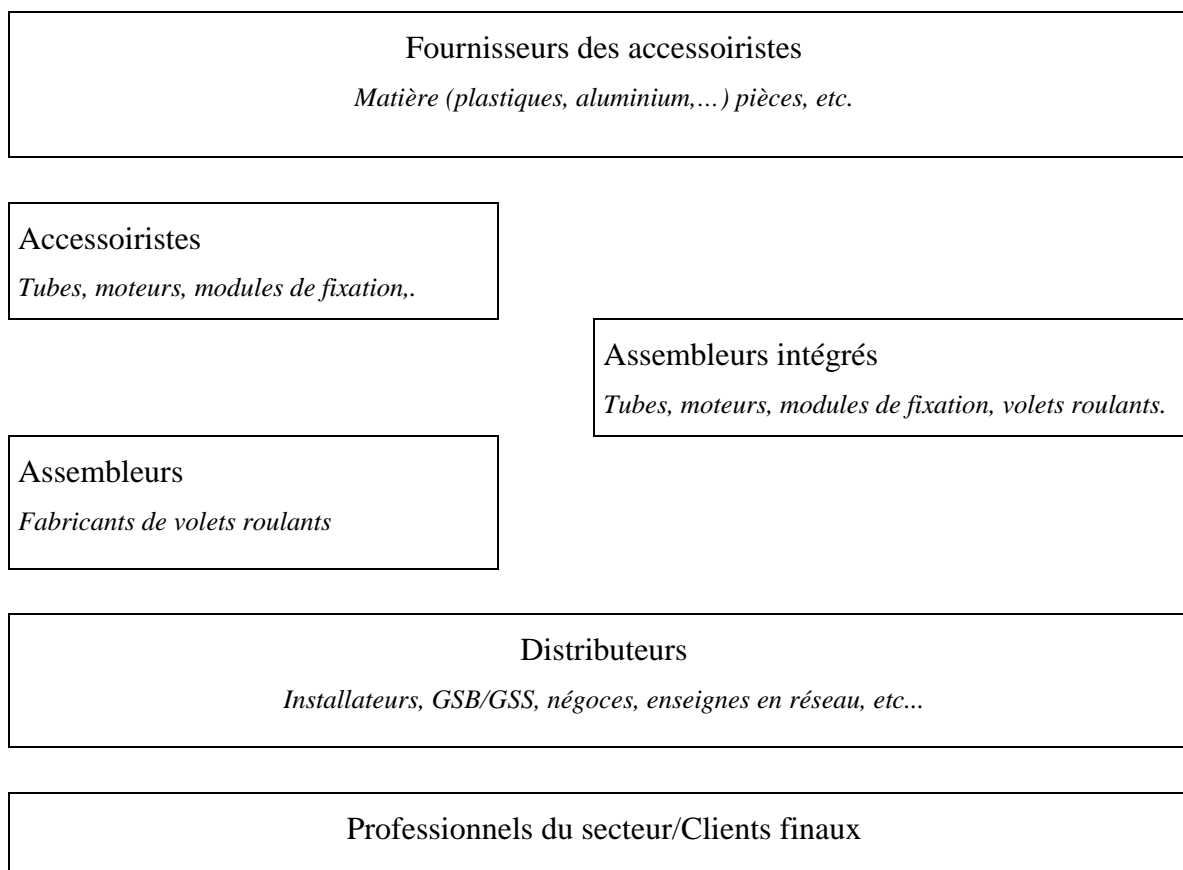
Fournisseurs des accessoiristes

*Matière (plastiques, aluminium,…) pièces, etc.*

Accessoiristes

*Tubes, moteurs, modules de fixation,.*

Assembleurs intégrés

*Tubes, moteurs, modules de fixation, volets roulants.*

Assembleurs

*Fabricants de volets roulants*

Distributeurs

*Installateurs, GSB/GSS, négoces, enseignes en réseau, etc...*

Professionnels du secteur/Clients finaux